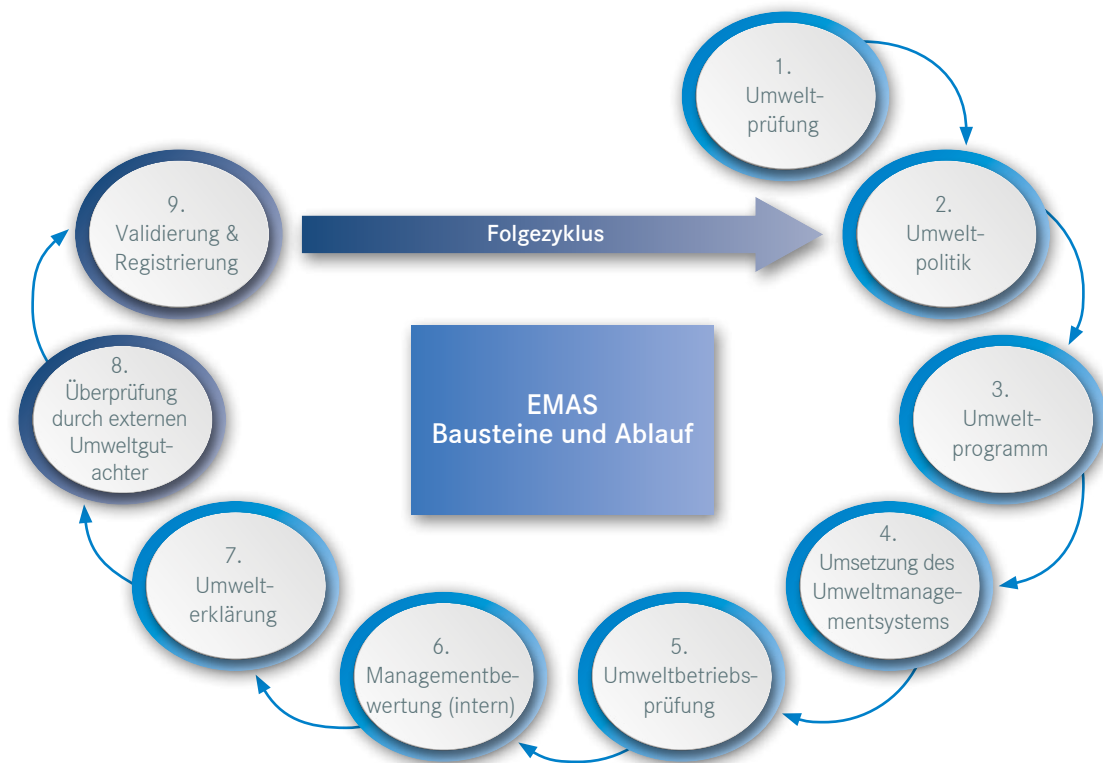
EMAS
Bausteine und Ablauf

1.
Umweltprüfung

2.
Umweltpolitik

3.
Umweltprogramm

4.
Umsetzung des Umweltmanagementsystems

5.
Umweltbetriebsprüfung

6.
Managementbewertung (intern)

7.
Umwelterklärung

8.
Überprüfung durch externen Umweltgutachter

9.
Validierung & Registrierung

Folgezyklus